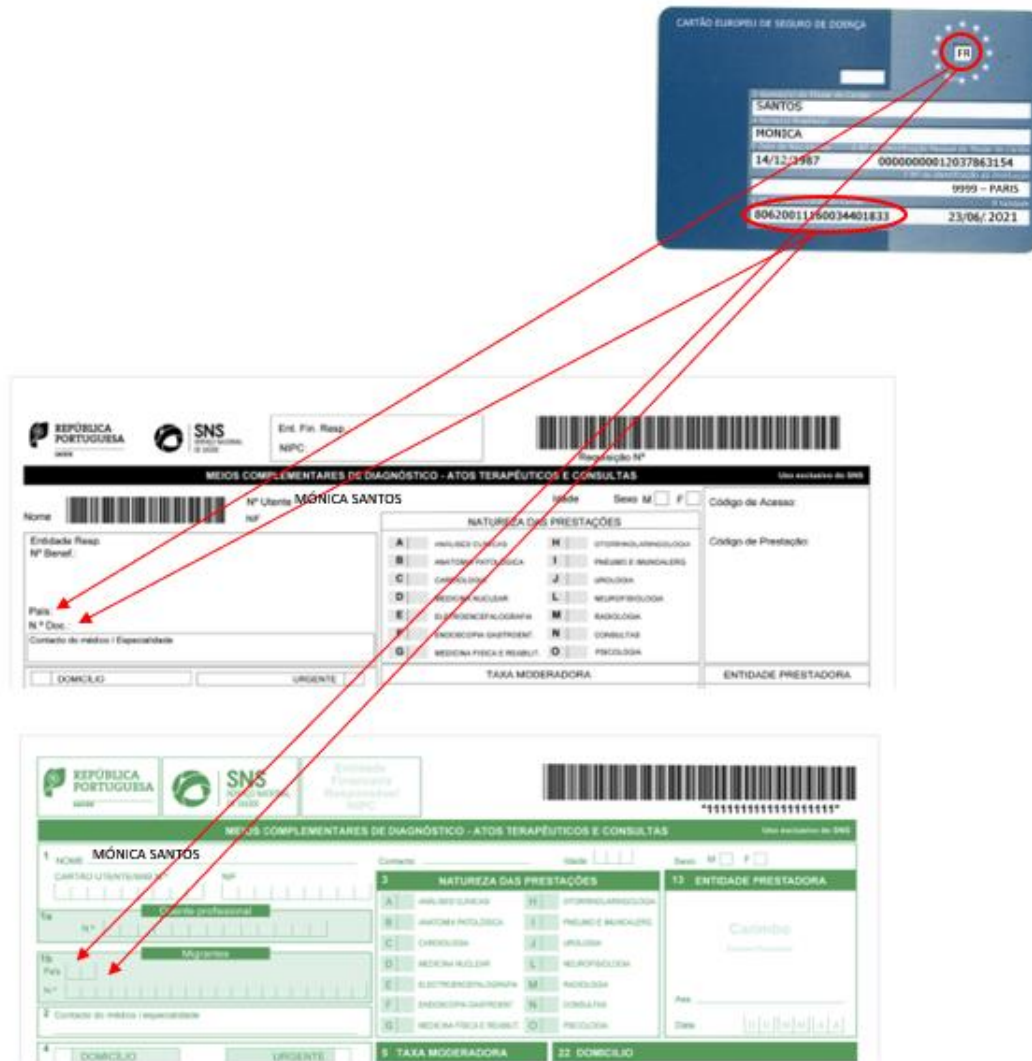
CARTÃO EUROPEU DE SEGURO DE DOENÇA

FR

SANTOS

MONICA

14/12/1987

00000000012037863154

9999 – PARIS

80620011160034401833

23/06/2021

REPÚBLICA PORTUGUESA

SNS

Ent. Fin. Resp.

NIPC

Requisição Nº

MEIOS COMPLEMENTARES DE DIAGNÓSTICO - ATOS TERAPÊUTICOS E CONSULTAS

Uso exclusivo do SNS

Nome

Nº Utente MÓNICA SANTOS

NIF

Idade

Sexo M F

Código de Acesso

NATUREZA DAS PRESTAÇÕES

Código de Prestação

Entidade Resp.

Nº Benef.

A ANÁLISES CLÍNICAS

H OTORRINOLARINGOLOGIA

B ANATOMIA PATOLÓGICA

I PNEUMO E IMUNOALERG.

C CARDIOLOGIA

J UROLOGIA

D MEDICINA NUCLEAR

L NEUROFISIOLOGIA

E ELETROENCEFALOGRAFIA

M RADIOLOGIA

F ENDOSCOPIA GASTROENT.

N CONSULTAS

G MEDICINA FÍSICA E REABILIT.

O PSICOLOGIA

País

N.º Doc.

Contacto do médico / Especialidade

DOMICÍLIO

URGENTE

TAXA MODERADORA

ENTIDADE PRESTADORA

REPÚBLICA PORTUGUESA

SNS

Entidade Financeira Responsável NIPC

*1111111111111111111*

MEIOS COMPLEMENTARES DE DIAGNÓSTICO - ATOS TERAPÊUTICOS E CONSULTAS

Uso exclusivo do SNS

1 NOME MÓNICA SANTOS

Contacto

Idade

Sexo M F

CARTÃO UTENTE/BENEF.

NIF

3 NATUREZA DAS PRESTAÇÕES

13 ENTIDADE PRESTADORA

Doente profissional

1a Nº

A ANÁLISES CLÍNICAS

H OTORRINOLARINGOLOGIA

B ANATOMIA PATOLÓGICA

I PNEUMO E IMUNOALERG.

C CARDIOLOGIA

J UROLOGIA

Carimbo

Migrantes

1b País

Nº

D MEDICINA NUCLEAR

L NEUROFISIOLOGIA

E ELECTROENCEFALOGRAFIA

M RADIOLOGIA

F ENDOSCOPIA GASTROENT.

N CONSULTAS

Ass.

2 Contacto do médico / especialidade

G MEDICINA FÍSICA E REABILIT.

O PSICOLOGIA

Data

4 DOMICÍLIO

URGENTE

5 TAXA MODERADORA

22 DOMICÍLIO